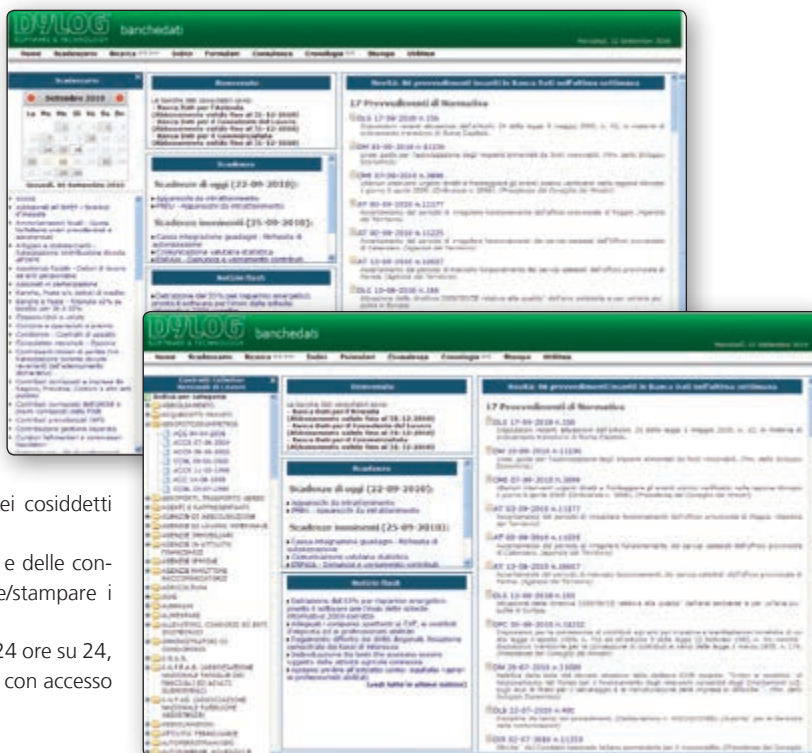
DYLOG banchedati

Home Scadenzario Ricerca Indici Formulari Consulenza Cronologia Mercato Utilities

Scadenzario

Settembre 2010

Lu Ma Me Gi Ve Sa Do

Giovedì, 23 Settembre 2010

Benvenuto

Scadenze

Scadenze di oggi (22-09-2010):

Scadenze imminenti (25-09-2010):

Notizie flash

Novità: Gli provvedimenti inseriti in Banca Dati nell'ultima settimana

17 Provvedimenti di Normativa

DYLOG banchedati

Home Scadenzario Ricerca Indici Formulari Consulenza Cronologia Mercato Utilities

Benvenuto

Scadenze

Scadenze di oggi (22-09-2010):

Scadenze imminenti (25-09-2010):

Notizie flash

Novità: Gli provvedimenti inseriti in Banca Dati nell'ultima settimana

17 Provvedimenti di Normativa

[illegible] ei cosiddetti

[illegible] e delle con- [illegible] e/stampare i

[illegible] 24 ore su 24, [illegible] con accesso